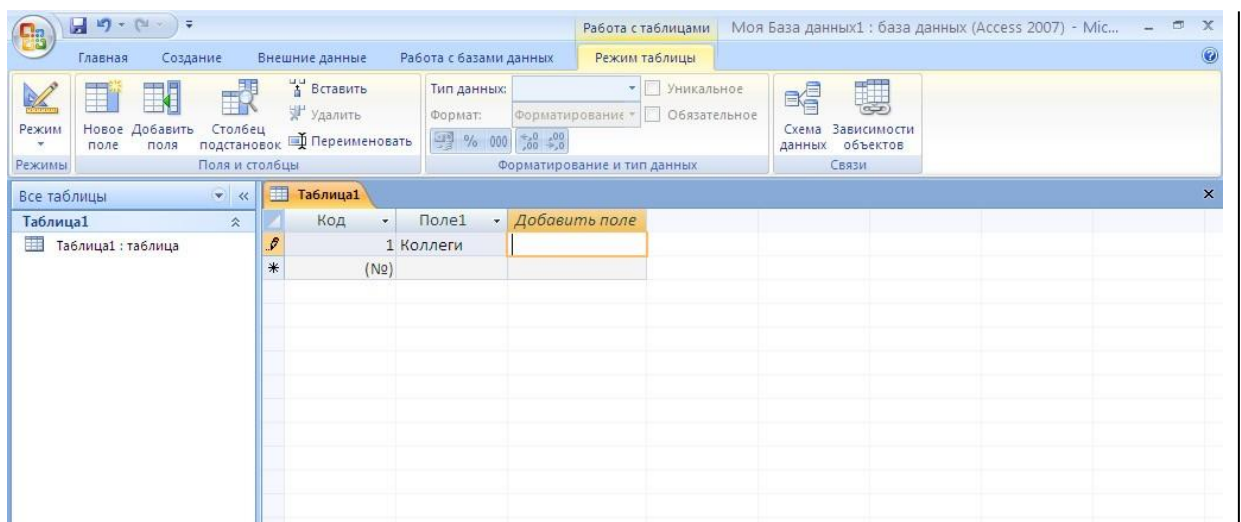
Работа с таблицами Моя База данных1 : база данных (Access 2007) - Mic...

Главная Создание Внешние данные Работа с базами данных Режим таблицы

Режим
Новое поле
Добавить поля
Столбец подстановок
Вставить
Удалить
Переименовать
Тип данных:
Формат: Форматирование
Уникальное
Обязательное
% 000 $^{,0}_{,00}$ $^{,00}_{,0}$
Схема данных
Зависимости объектов

Режимы
Поля и столбцы
Форматирование и тип данных
Связи

Все таблицы
Таблица1
Таблица1 : таблица

Таблица1

| | Код | Поле1 | Добавить поле |
|---|---|---|---|
| | 1 | Коллеги | |
| * | (№) | | |